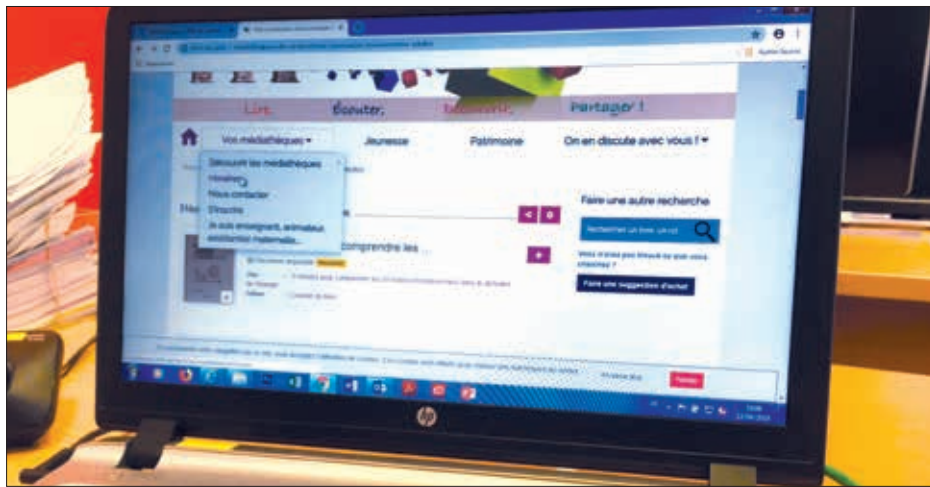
Lire Écouter Découvrir Partager !

Vos médiathèques ▾ Jeunesse Patrimoine On en discute avec vous ! ▾

Découvrir les médiathèques
Horaires
Nous contacter
S'inscrire
Je suis enseignant, animateur, assistante maternelle...

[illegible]comprendre les ...

Faire une autre recherche

Rechercher un livre, un cd...

Vous n'avez pas trouvé ce que vous cherchez ?

Faire une suggestion d'achat

hp